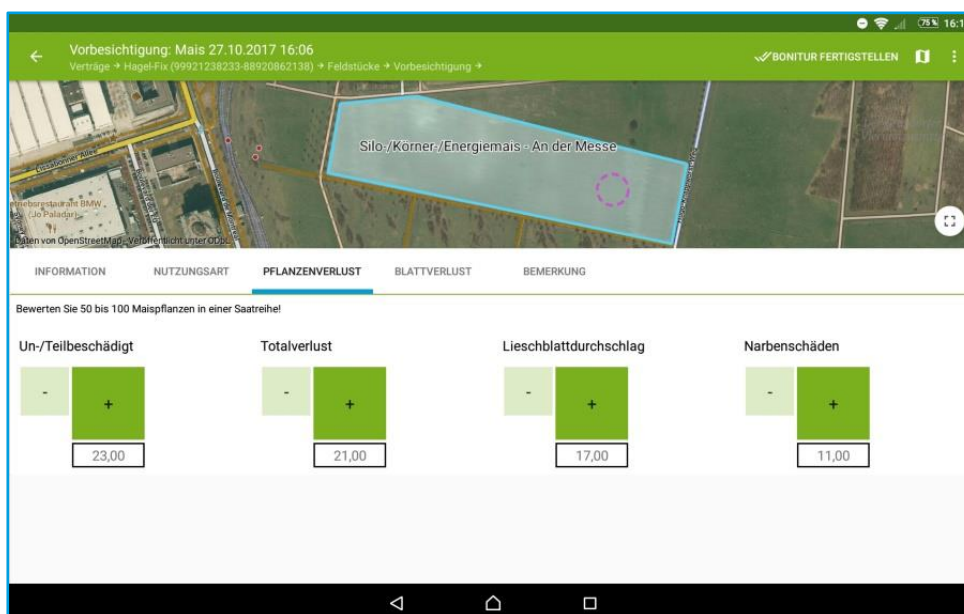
75% 16:1

Vorbesichtigung: Mais 27.10.2017 16:06
Verträge → Hagel-Fix (99921238233-88920862138) → Feldstücke → Vorbesichtigung →

BONITUR FERTIGSTELLEN

Silo-/Körner-/Energiemais - An der Messe

Düsseldorfer Allee
Betriebsrestaurant BMW (Jo Paladar)
Daten von OpenStreetMap - Veröffentlicht unter ODbL

INFORMATION NUTZUNGSART PFLANZENVERLUST BLATTVERLUST BEMERKUNG

Bewerten Sie 50 bis 100 Maispflanzen in einer Saatreihe!

Un-/Teilbeschädigt
-
+
23,00

Totalverlust
-
+
21,00

Lieschblattdurchschlag
-
+
17,00

Narbenschäden
-
+
11,00